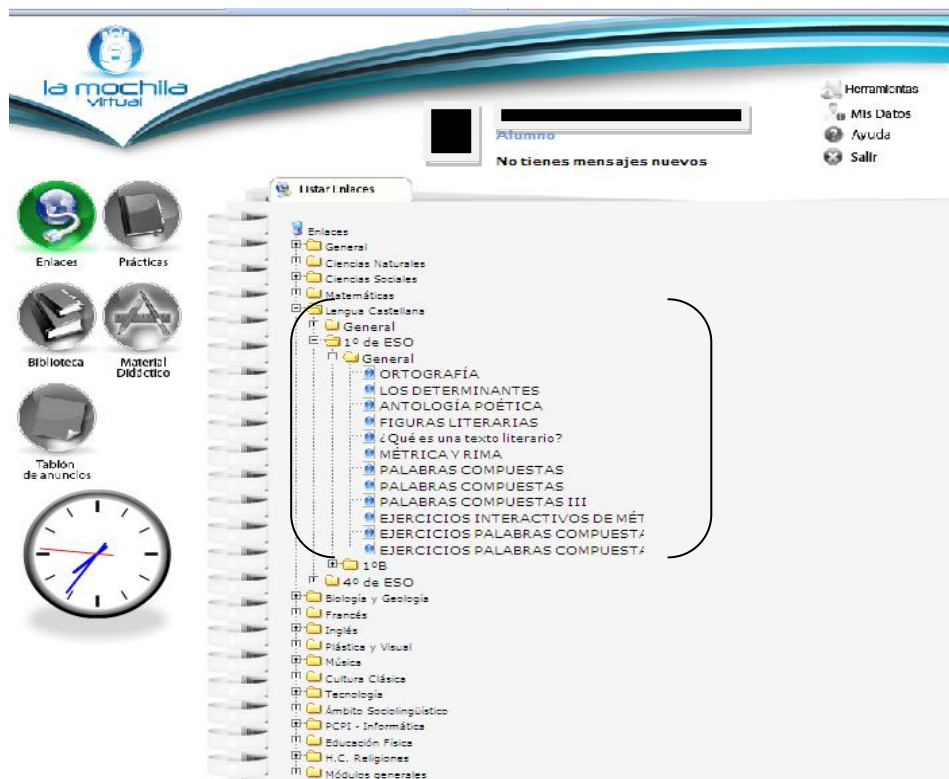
la mochila virtual

Herramientas
Mis Datos
Ayuda
Salir

Alumno
No tienes mensajes nuevos

Enlaces
Prácticas
Biblioteca
Material Didáctico
Tablón de anuncios

Listar Enlaces

Enlaces
General
Ciencias Naturales
Ciencias Sociales
Matemáticas
Lengua Castellana
General
1º de ESO
General
ORTOGRAFÍA
LOS DETERMINANTES
ANTOLOGÍA POÉTICA
FIGURAS LITERARIAS
¿Qué es una texto literario?
MÉTRICA Y RIMA
PALABRAS COMPUESTAS
PALABRAS COMPUESTAS
PALABRAS COMPUESTAS III
EJERCICIOS INTERACTIVOS DE MÉT
EJERCICIOS PALABRAS COMPUESTA
EJERCICIOS PALABRAS COMPUESTA
1ºB
4º de ESO
Biología y Geología
Francés
Inglés
Plástica y Visual
Música
Cultura Clásica
Tecnología
Ámbito Sociolingüístico
PCPI - Informática
Educación Física
H.C. Religiones
Módulos generales